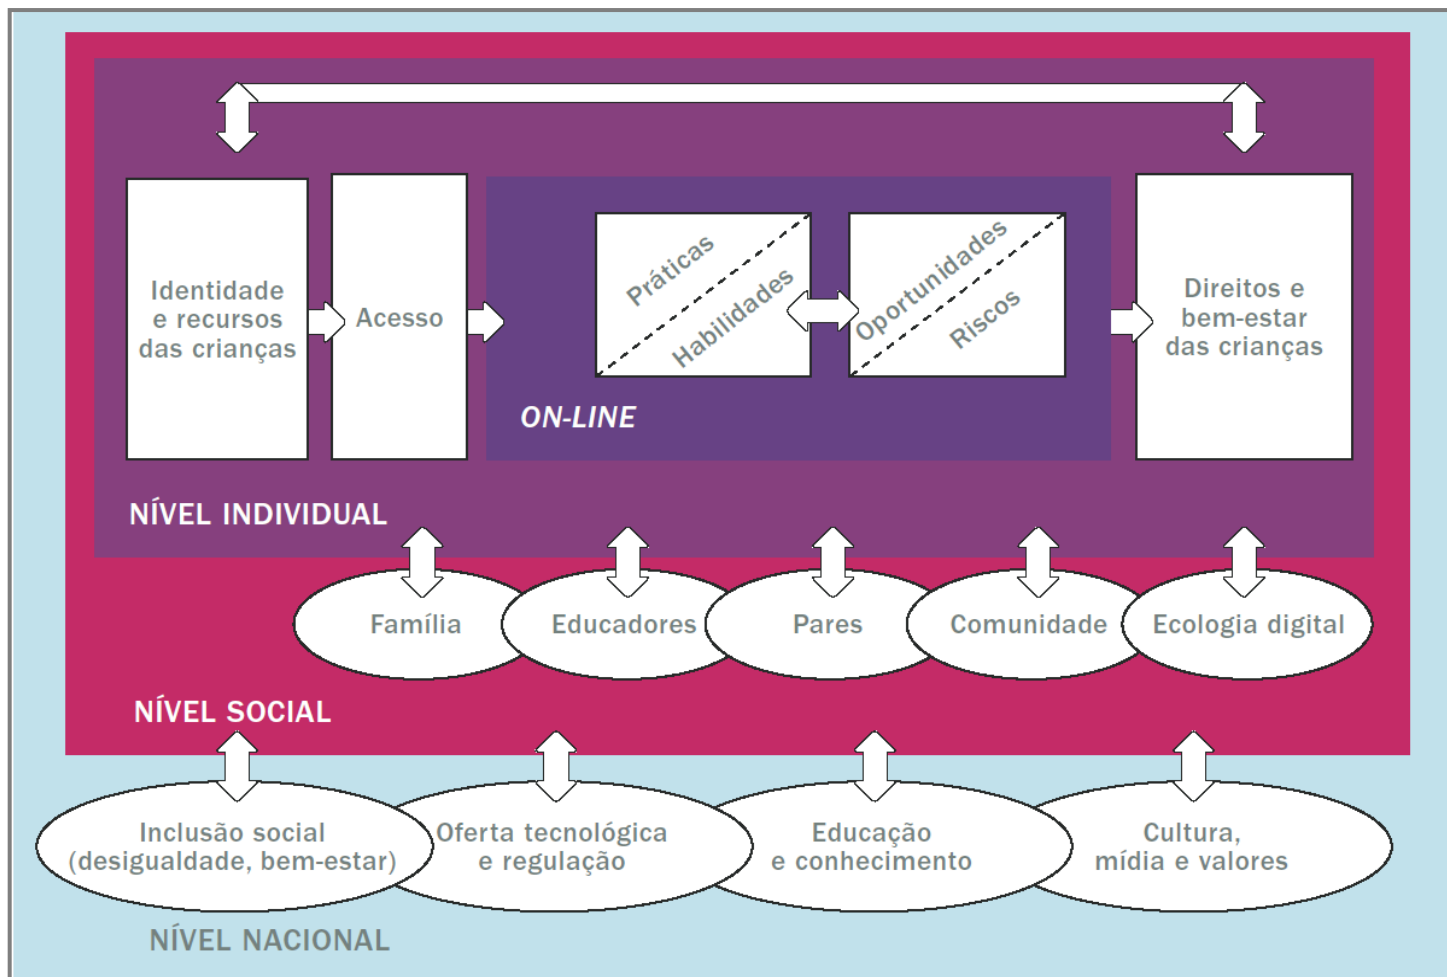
Identidade e recursos das crianças

Acesso

Práticas

Habilidades

Oportunidades

Riscos

ON-LINE

Direitos e bem-estar das crianças

NÍVEL INDIVIDUAL

Família

Educadores

Pares

Comunidade

Ecologia digital

NÍVEL SOCIAL

Inclusão social (desigualdade, bem-estar)

Oferta tecnológica e regulação

Educação e conhecimento

Cultura, mídia e valores

NÍVEL NACIONAL